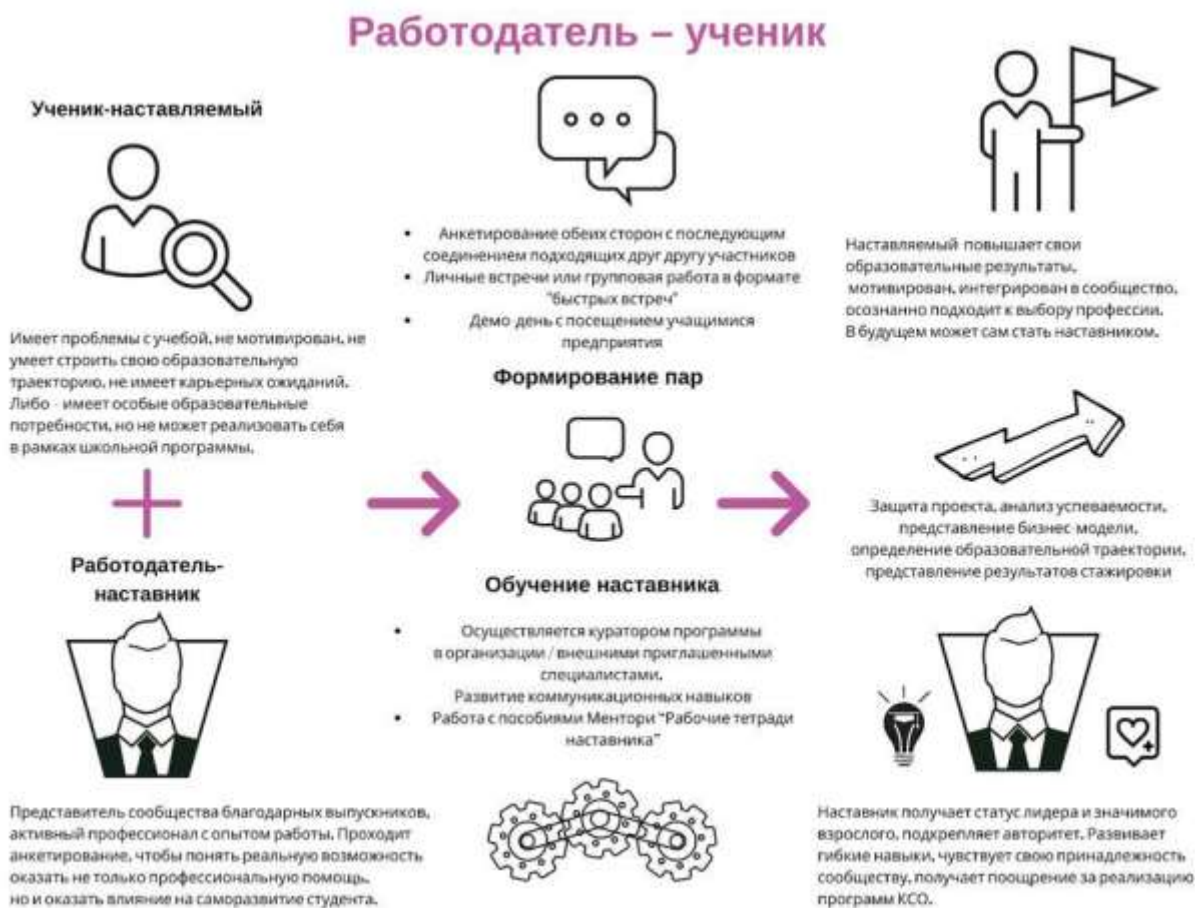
Работодатель – ученик

Ученик-наставляемый

Имеет проблемы с учебой, не мотивирован, не умеет строить свою образовательную траекторию, не имеет карьерных ожиданий. Либо - имеет особые образовательные потребности, но не может реализовать себя в рамках школьной программы.

+

Работодатель-наставник

Представитель сообщества благодарных выпускников, активный профессионал с опытом работы. Проходит анкетирование, чтобы понять реальную возможность оказать не только профессиональную помощь, но и оказать влияние на саморазвитие студента.

- Анкетирование обеих сторон с последующим соединением подходящих друг другу участников
- Личные встречи или групповая работа в формате "быстрых встреч"
- Демо-день с посещением учащимися предприятия

Формирование пар

Обучение наставника

- Осуществляется куратором программы в организации / внешними приглашенными специалистами. Развитие коммуникационных навыков
- Работа с пособиями Ментори "Рабочие тетради наставника"

Наставляемый повышает свои образовательные результаты, мотивирован, интегрирован в сообщество, осознанно подходит к выбору профессии. В будущем может сам стать наставником.

Защита проекта, анализ успеваемости, представление бизнес-модели, определение образовательной траектории, представление результатов стажировки

Наставник получает статус лидера и значимого взрослого, подкрепляет авторитет. Развивает гибкие навыки, чувствует свою принадлежность сообществу, получает поощрение за реализацию программ КСО.